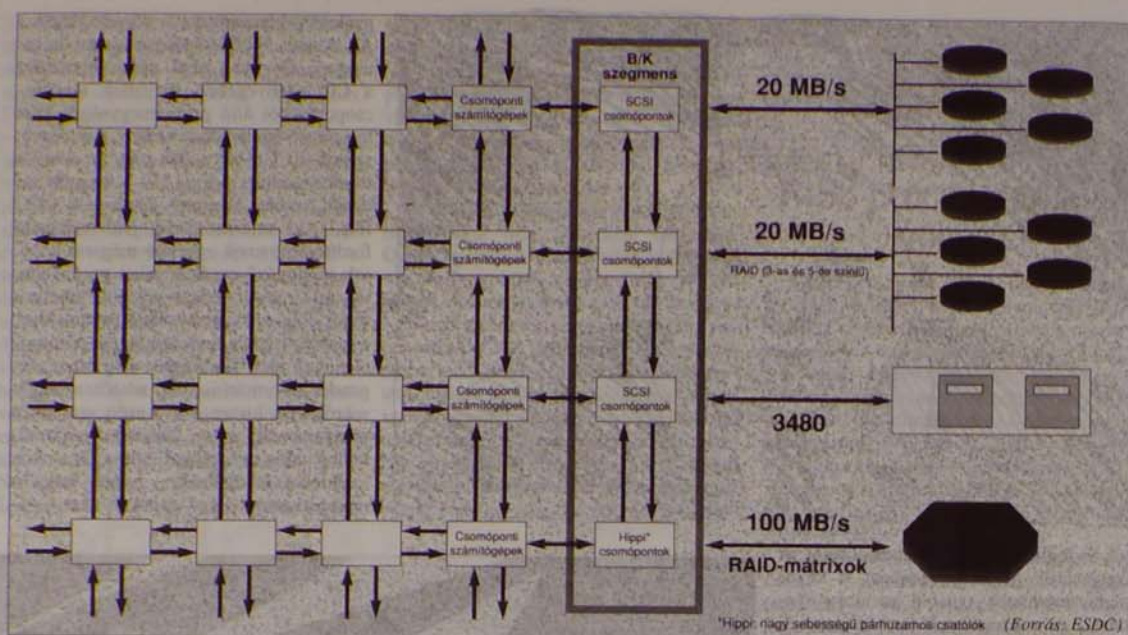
B/K szegmens

Csomóponti számítógépek

SCSI csomópontok

20 MB/s

Csomóponti számítógépek

SCSI csomópontok

20 MB/s

RAID (3-as és 5-ös szintű)

Csomóponti számítógépek

SCSI csomópontok

3480

Csomóponti számítógépek

Hippi* csomópontok

100 MB/s

RAID-mátrixok

*Hippi: nagy sebességű párhuzamos csatolók (Forrás: ESDC)